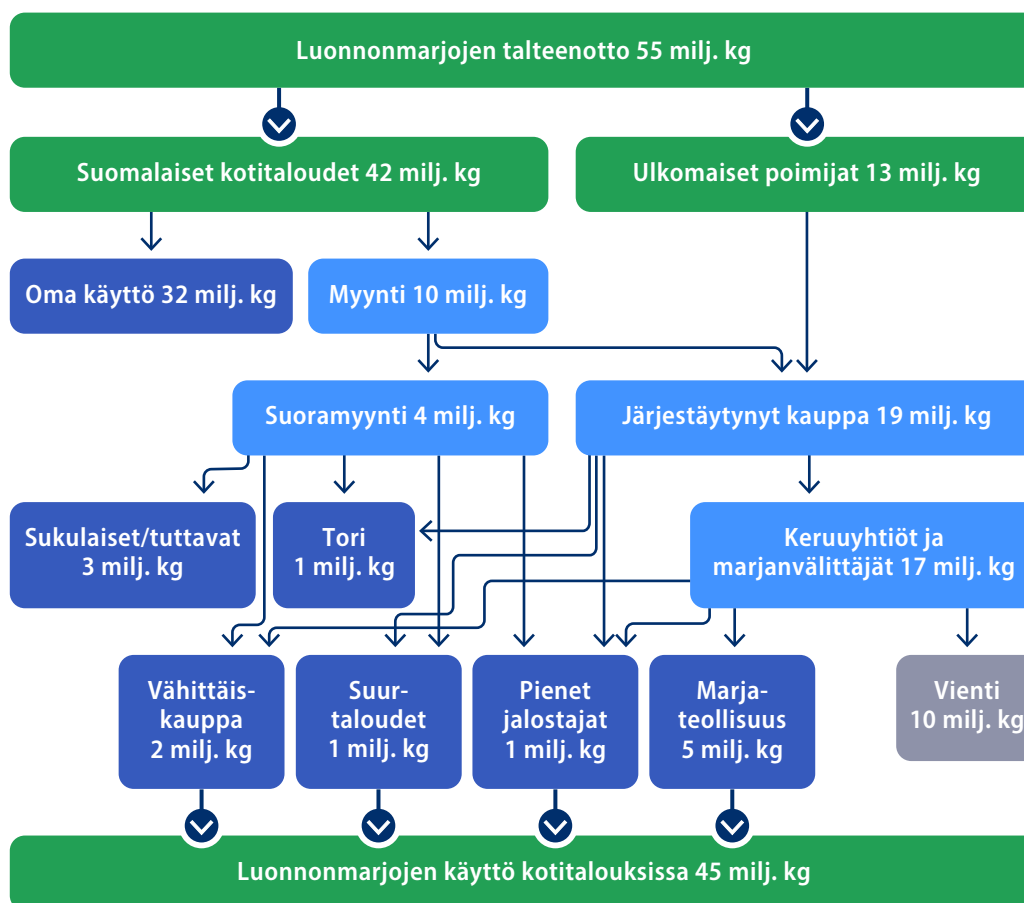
Luonnonmarjojen talteenotto 55 milj. kg

Suomalaiset kotitaloudet 42 milj. kg

Ulkomaiset poimijat 13 milj. kg

Oma käyttö 32 milj. kg

Myynti 10 milj. kg

Suoramyynti 4 milj. kg

Järjestäytynyt kauppa 19 milj. kg

Sukulaiset/tuttavat 3 milj. kg

Tori 1 milj. kg

Keruuyhtiöt ja marjanvälittäjät 17 milj. kg

Vähittäiskauppa 2 milj. kg

Suurtaloudet 1 milj. kg

Pienet jalostajat 1 milj. kg

Marjateollisuus 5 milj. kg

Vienti 10 milj. kg

Luonnonmarjojen käyttö kotitalouksissa 45 milj. kg